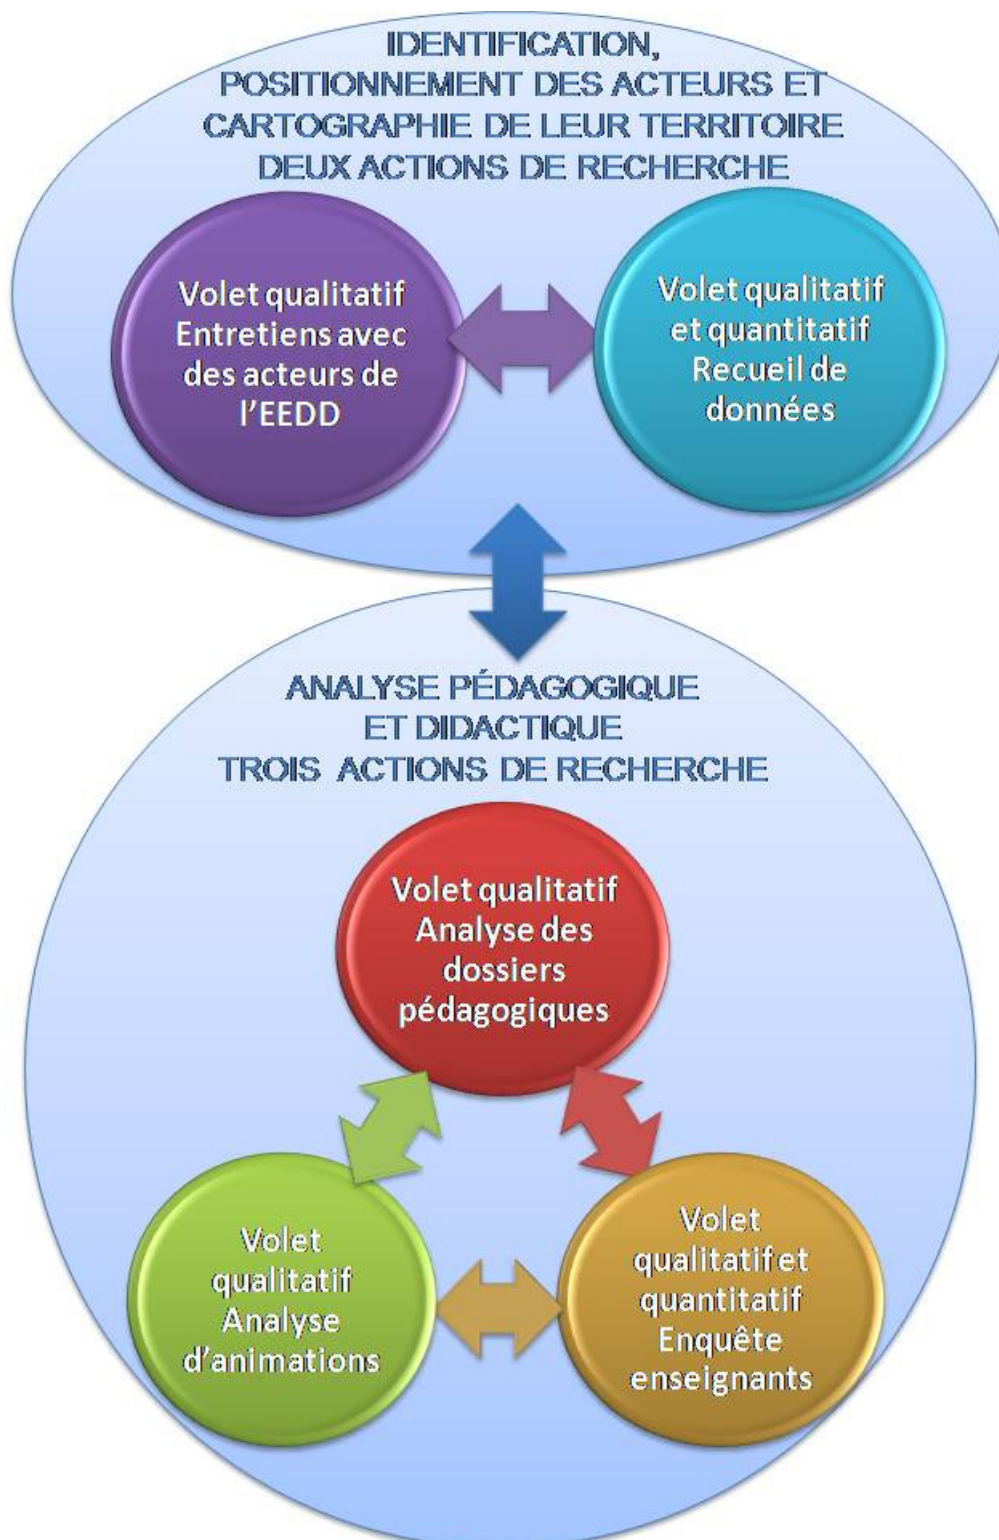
IDENTIFICATION,
POSITIONNEMENT DES ACTEURS ET
CARTOGRAPHIE DE LEUR TERRITOIRE
DEUX ACTIONS DE RECHERCHE

Volet qualitatif
Entretiens avec des acteurs de l'EEDD

Volet qualitatif et quantitatif
Recueil de données

ANALYSE PÉDAGOGIQUE
ET DIDACTIQUE
TROIS ACTIONS DE RECHERCHE

Volet qualitatif
Analyse des dossiers pédagogiques

Volet qualitatif
Analyse d'animations

Volet qualitatif et quantitatif
Enquête enseignants